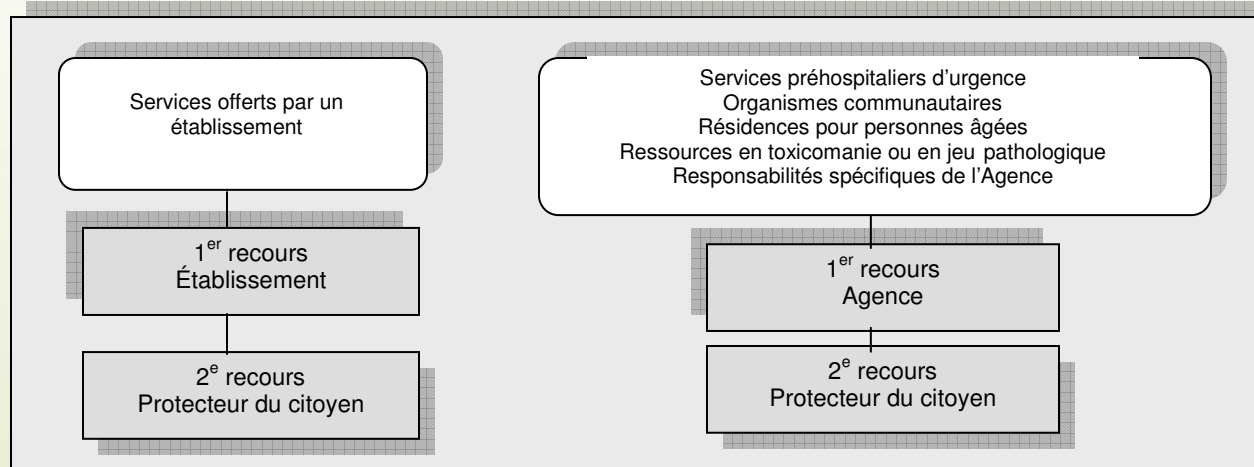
Services offerts par un établissement

1$^{er}$ recours
Établissement

2$^{e}$ recours
Protecteur du citoyen

Services préhospitaliers d'urgence
Organismes communautaires
Résidences pour personnes âgées
Ressources en toxicomanie ou en jeu pathologique
Responsabilités spécifiques de l'Agence

1$^{er}$ recours
Agence

2$^{e}$ recours
Protecteur du citoyen